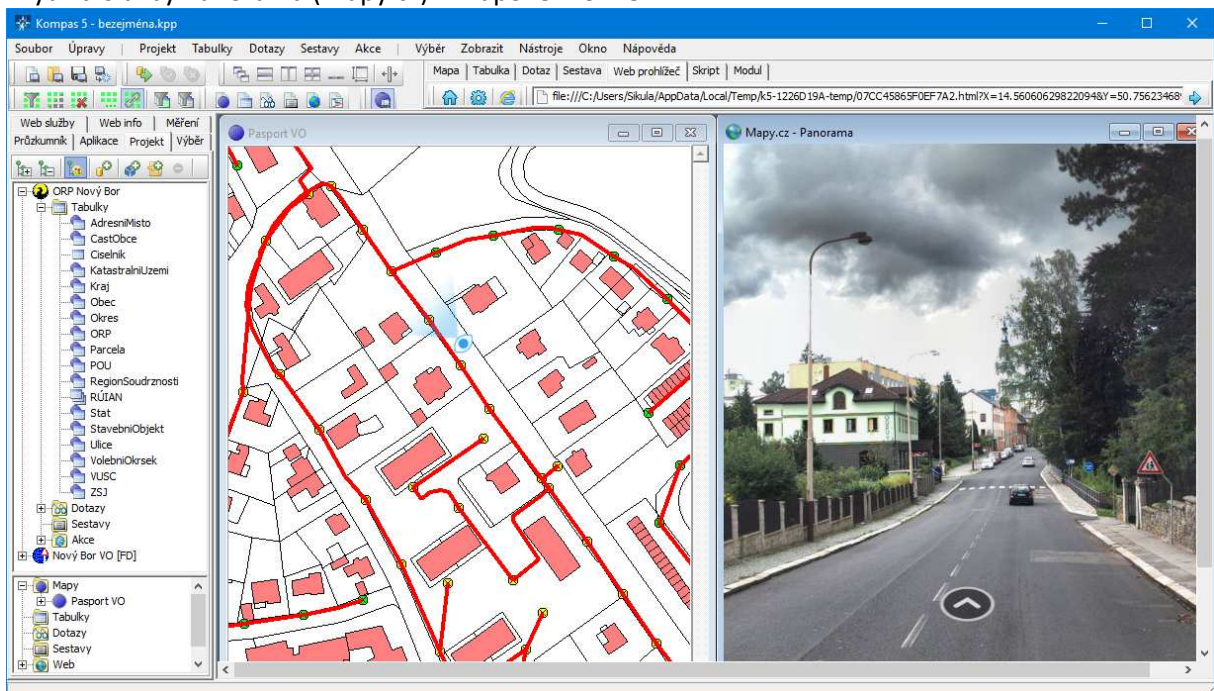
Kompas 5 - bezejména.kpp

Soubor Úpravy | Projekt Tabulky Dotazy Sestavy Akce | Výběr Zobrazit Nástroje Okno Nápověda

Mapa | Tabulka | Dotaz | Sestava | Web prohlížeč | Skript | Modul

file:///C:/Users/Sikula/AppData/Local/Temp/k5-1226D19A-temp/07CC45865F0EF7A2.html?X=14.56606298220948Y=50.75623468

Web služby | Web info | Měření
Průzkumník | Aplikace | Projekt | Výběr

ORP Nový Bor
Tabulky
AdresniMisto
CastObce
Ciselnik
KatastralniUzemi
Kraj
Obec
Okres
ORP
Parcela
POU
RegionSoudrznosti
RÚIAN
Stat
StavebniObjekt
Ulice
VolebniOkrsek
VUSC
ZSJ
Dotazy
Sestavy
Akce
Nový Bor VO [FD]

Mapy
Pasport VO
Tabulky
Dotazy
Sestavy
Web

Pasport VO

Mapy.cz - Panorama